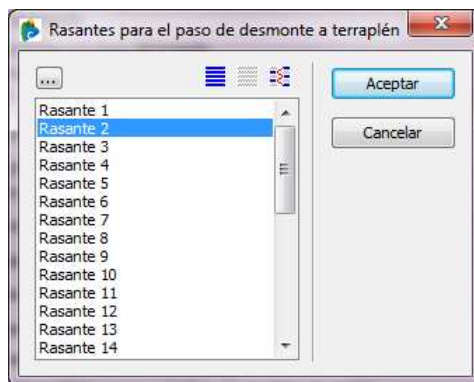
Rasantes para el paso de desmonte a terraplén

...

Rasante 1
Rasante 2
Rasante 3
Rasante 4
Rasante 5
Rasante 6
Rasante 7
Rasante 8
Rasante 9
Rasante 10
Rasante 11
Rasante 12
Rasante 13
Rasante 14

Aceptar
Cancelar